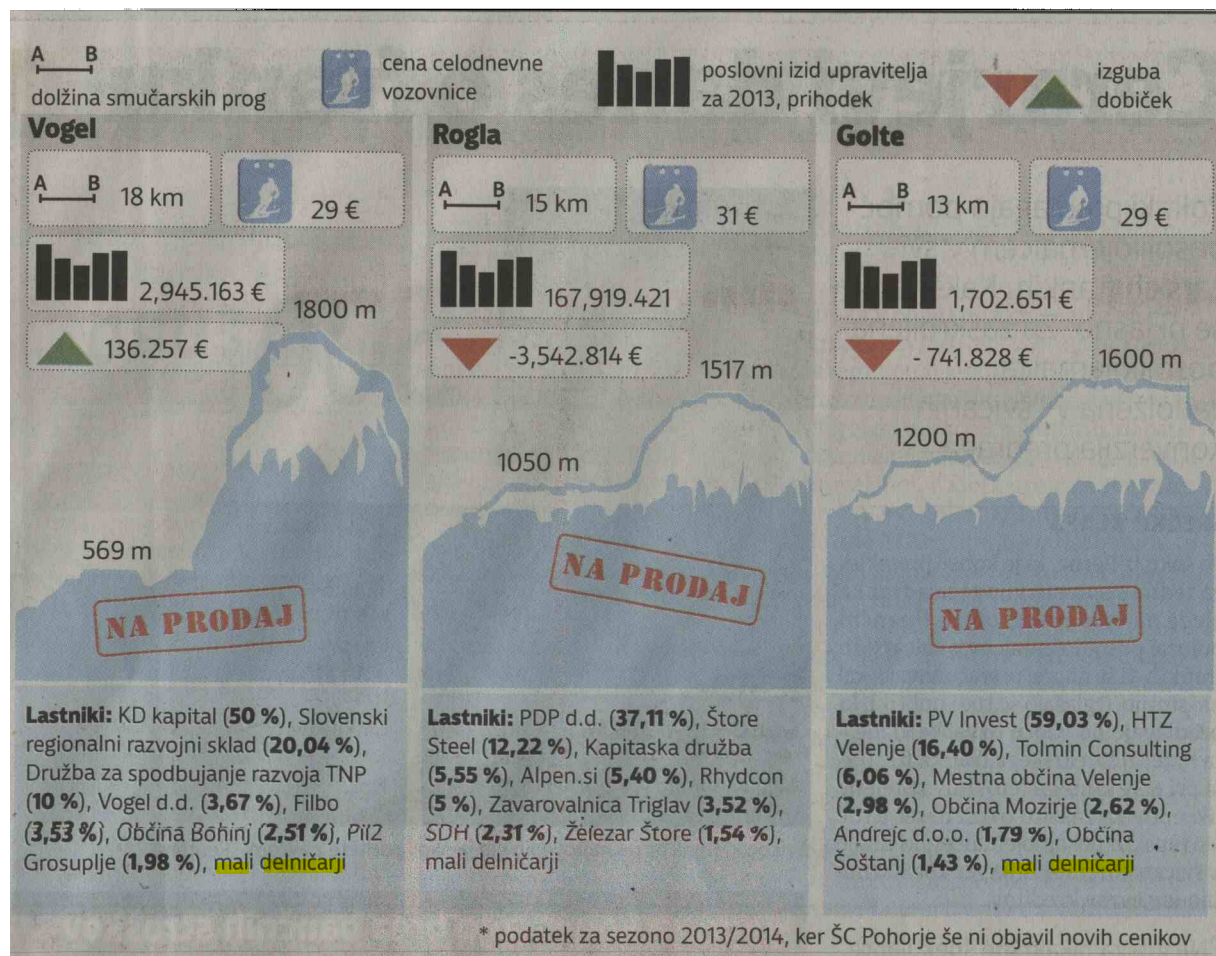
A B
dolžina smučarskih prog

cena celodnevne vozovnice

poslovni izid upravitelja za 2013, prihodek

izguba
dobiček

Vogel

A B 18 km

29 €

2,945.163 €

136.257 €

1800 m

569 m

NA PRODAJ

Lastniki: KD kapital (50 %), Slovenski regionalni razvojni sklad (20,04 %), Družba za spodbujanje razvoja TNP (10 %), Vogel d.d. (3,67 %), Filbo (3,53 %), Občina Bohinj (2,51 %), PIŽ Grosuplje (1,98 %), mali delničarji

Rogla

A B 15 km

31 €

167,919.421

-3,542.814 €

1517 m

1050 m

NA PRODAJ

Lastniki: PDP d.d. (37,11 %), Štore Steel (12,22 %), Kapitaska družba (5,55 %), Alpen.si (5,40 %), Rhydcon (5 %), Zavarovalnica Triglav (3,52 %), SDH (2,31 %), Železar Štore (1,54 %), mali delničarji

Golte

A B 13 km

29 €

1,702.651 €

- 741.828 €

1600 m

1200 m

NA PRODAJ

Lastniki: PV Invest (59,03 %), HTZ Velenje (16,40 %), Tolmin Consulting (6,06 %), Mestna občina Velenje (2,98 %), Občina Mozirje (2,62 %), Andrejc d.o.o. (1,79 %), Občina Šoštanj (1,43 %), mali delničarji

* podatek za sezono 2013/2014, ker ŠC Pohorje še ni objavil novih cenikov